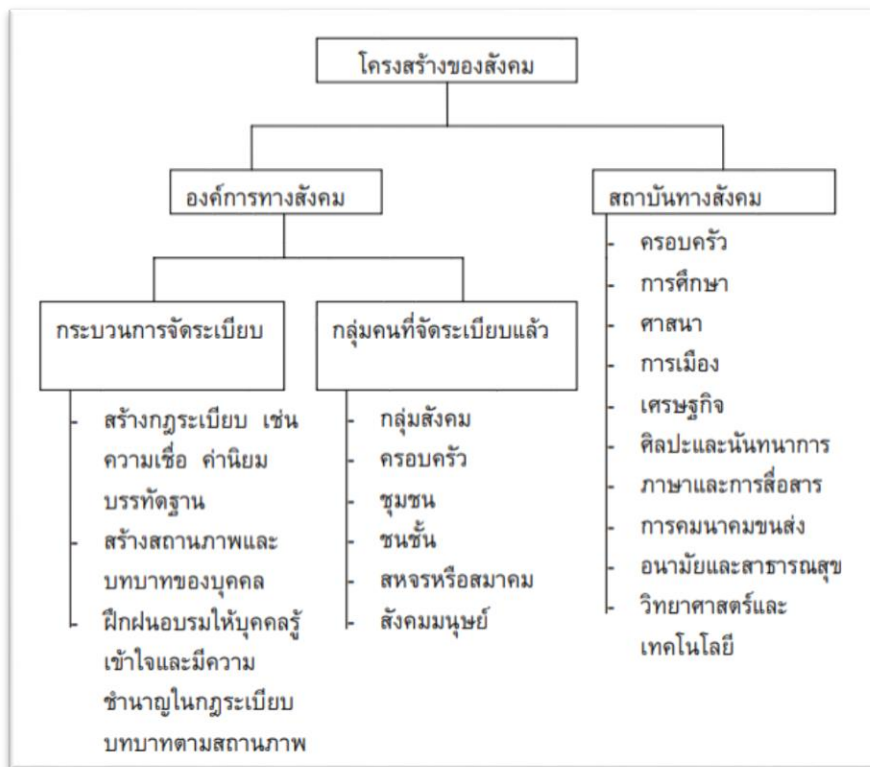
โครงสร้างของสังคม

องค์การทางสังคม

กระบวนการจัดระเบียบ

- สร้างกฎระเบียบ เช่น ความเชื่อ ค่านิยม บรรทัดฐาน
- สร้างสถานภาพและบทบาทของบุคคล
- ฝึกฝนอบรมให้บุคคลรู้เข้าใจและมีความชำนาญในกฎระเบียบ บทบาทตามสถานภาพ

กลุ่มคนที่จัดระเบียบแล้ว

- กลุ่มสังคม
- ครอบครัว
- ชุมชน
- ชนชั้น
- สหจรหรือสมาคม
- สังคมมนุษย์

สถาบันทางสังคม

- ครอบครัว
- การศึกษา
- ศาสนา
- การเมือง
- เศรษฐกิจ
- ศิลปะและนันทนาการ
- ภาษาและการสื่อสาร
- การคมนาคมขนส่ง
- อนามัยและสาธารณสุข
- วิทยาศาสตร์และเทคโนโลยี